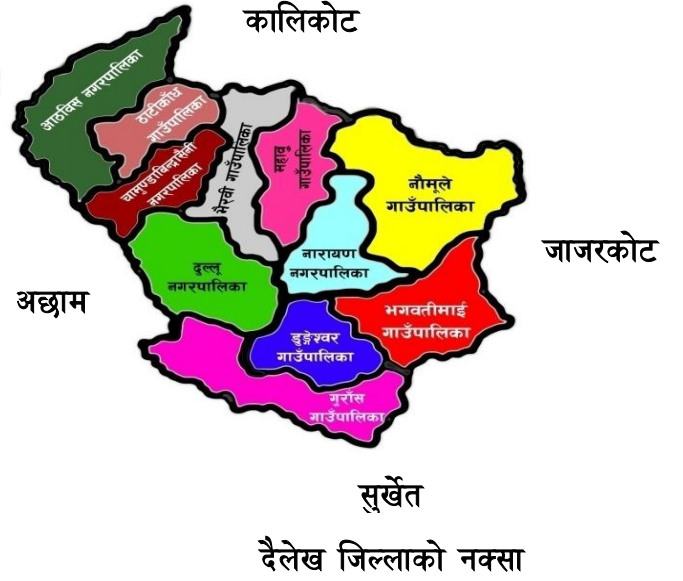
कालिकोट

आठबिस नगरपालिका

ठाँटीकाँध गाउँपालिका

भैरवी गाउँपालिका

महाबु गाउँपालिका

नौमूले गाउँपालिका

चामुण्डाबिन्द्रासैनी नगरपालिका

जाजरकोट

नारायण नगरपालिका

दुल्लू नगरपालिका

अछाम

भगवतीमाई गाउँपालिका

डुङ्गेश्वर गाउँपालिका

गुराँस गाउँपालिका

सुर्खेत

दैलेख जिल्लाको नक्सा